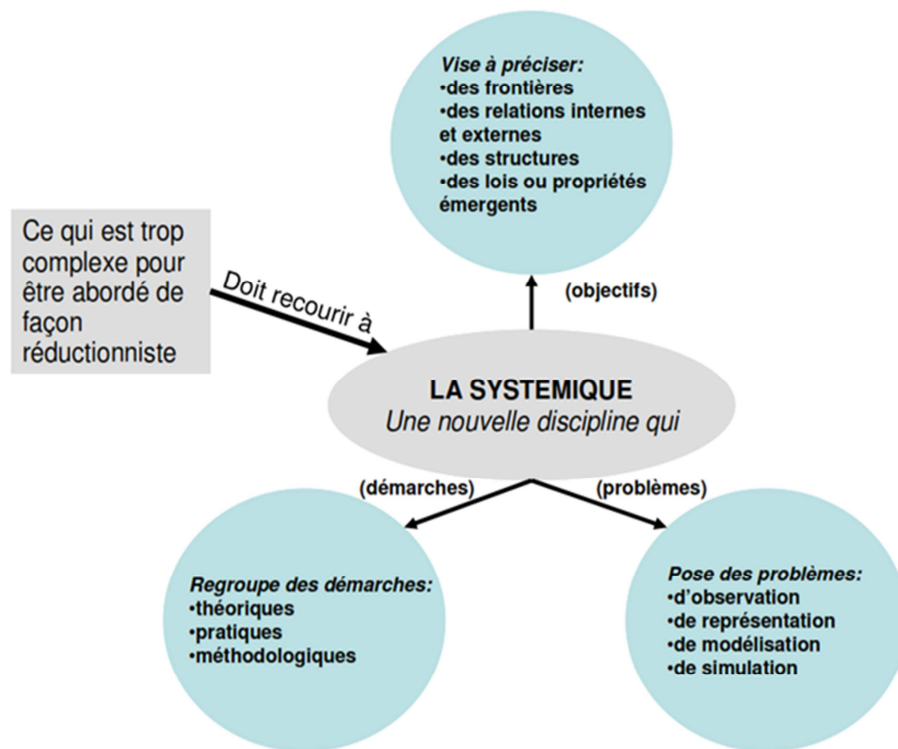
Vise à préciser:
•des frontières
•des relations internes et externes
•des structures
•des lois ou propriétés émergents

Ce qui est trop complexe pour être abordé de façon réductionniste

Doit recourir à

(objectifs)

LA SYSTEMIQUE
Une nouvelle discipline qui

(démarches)

(problèmes)

Regroupe des démarches:
•théoriques
•pratiques
•méthodologiques

Pose des problèmes:
•d'observation
•de représentation
•de modélisation
•de simulation